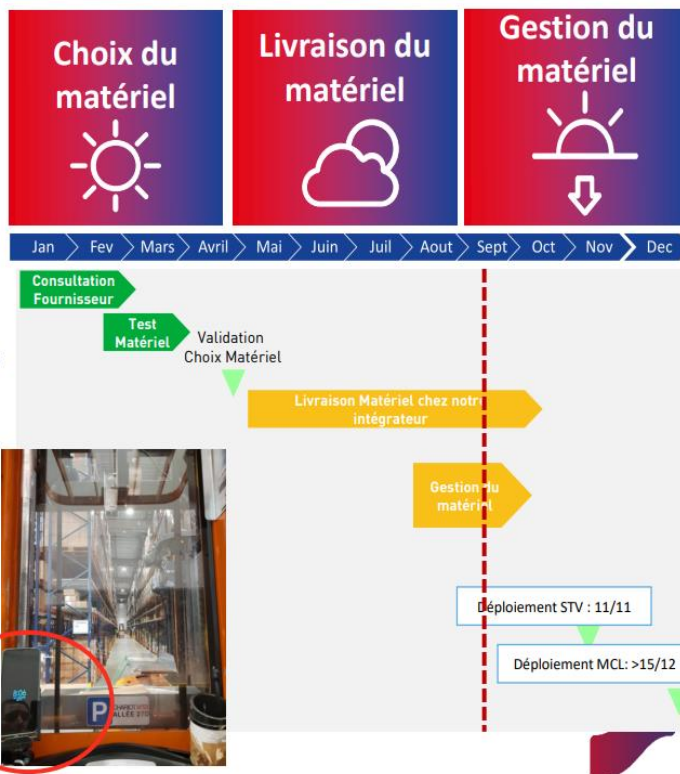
Choix du matériel

Livraison du matériel

Gestion du matériel

Jan | Fev | Mars | Avril | Mai | Juin | Juil | Aout | Sept | Oct | Nov | Dec

Consultation Fournisseur

Test Matériel

Validation Choix Matériel

Livraison Matériel chez notre intégrateur

Gestion du matériel

Déploiement STV : 11/11

Déploiement MCL: >15/12

P

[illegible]